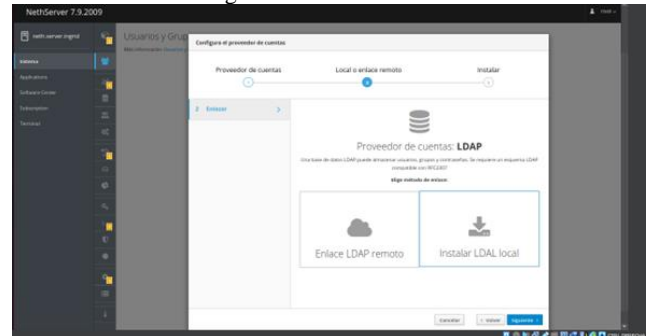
NethServer 7.9.2009

neth.server.ingrid

Sistema

Applications

Software Center

Subscription

Terminal

Usuarios y Grupos

Configure el proveedor de cuentas

Proveedor de cuentas

Local o enlace remoto

Instalar

2 Enlazar

Proveedor de cuentas: LDAP

Una base de datos LDAP puede almacenar usuarios, grupos y contraseñas. Se requiere un esquema LDAP compatible con RFC2307.

Elige método de enlace:

Enlace LDAP remoto

Instalar LDAL local

Cancelar

< Volver

Siguiente >